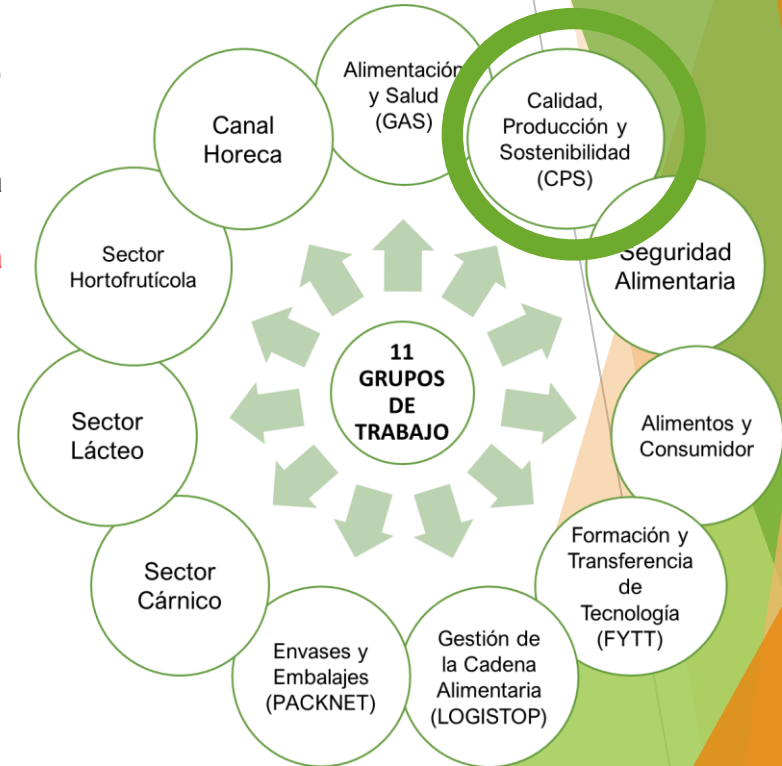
11 GRUPOS DE TRABAJO

Alimentación y Salud (GAS)

Calidad, Producción y Sostenibilidad (CPS)

Seguridad Alimentaria

Alimentos y Consumidor

Formación y Transferencia de Tecnología (FYTT)

Gestión de la Cadena Alimentaria (LOGISTOP)

Envases y Embalajes (PACKNET)

Sector Cárnico

Sector Lácteo

Sector Hortofrutícola

Canal Horeca